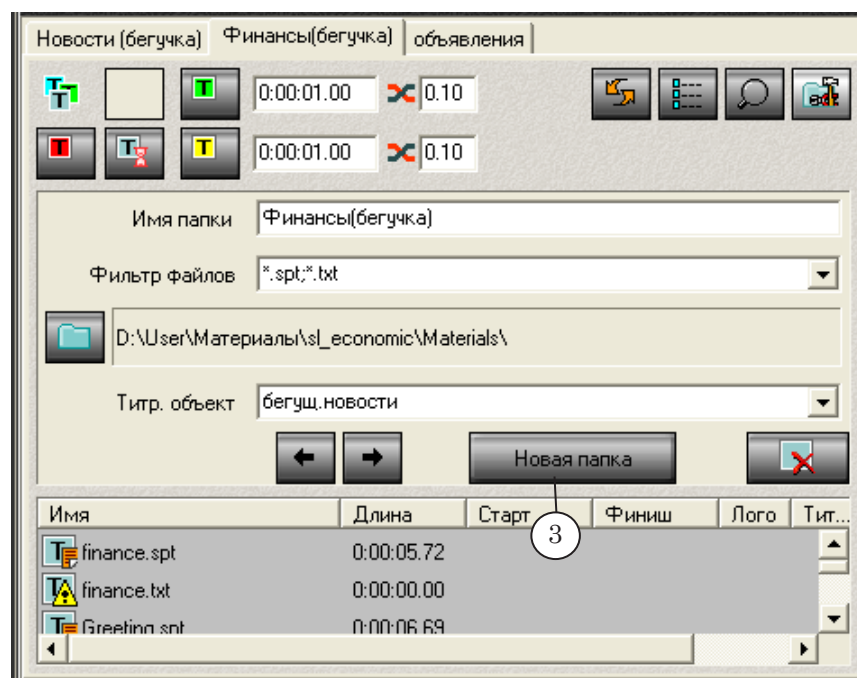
Новости (бегучка) | Финансы(бегучка) | объявления

0:00:01.00 | 0.10

0:00:01.00 | 0.10

Имя папки: Финансы(бегучка)

Фильтр файлов: *.spt;*.txt

D:\User\Материалы\sl_economic\Materials\

Титр. объект: бегущ.новости

Новая папка

| Имя | Длина | Старт | Финиш | Лого | Тит... |
|---|---|---|---|---|---|
| finance.spt | 0:00:05.72 | | | | |
| finance.txt | 0:00:00.00 | | | | |
| Greeting.spt | 0:00:06.69 | | | | |

3